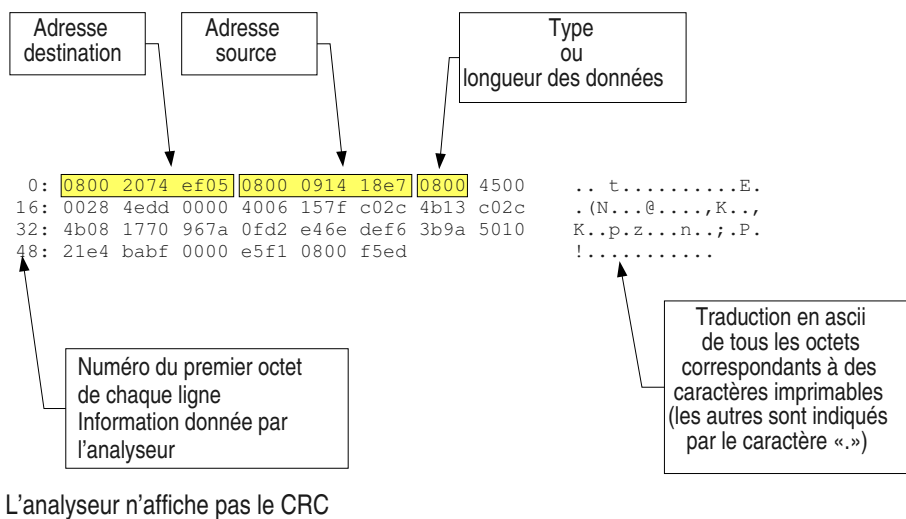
Adresse destination

Adresse source

Type ou longueur des données

0: 0800 2074 ef05 0800 0914 18e7 0800 4500 .. t..........E.
16: 0028 4edd 0000 4006 157f c02c 4b13 c02c .(N...@....,K..,
32: 4b08 1770 967a 0fd2 e46e def6 3b9a 5010 K..p.z...n..;.P.
48: 21e4 babf 0000 e5f1 0800 f5ed !...........

Numéro du premier octet de chaque ligne Information donnée par l'analyseur

Traduction en ascii de tous les octets correspondants à des caractères imprimables (les autres sont indiqués par le caractère «.»)

L'analyseur n'affiche pas le CRC